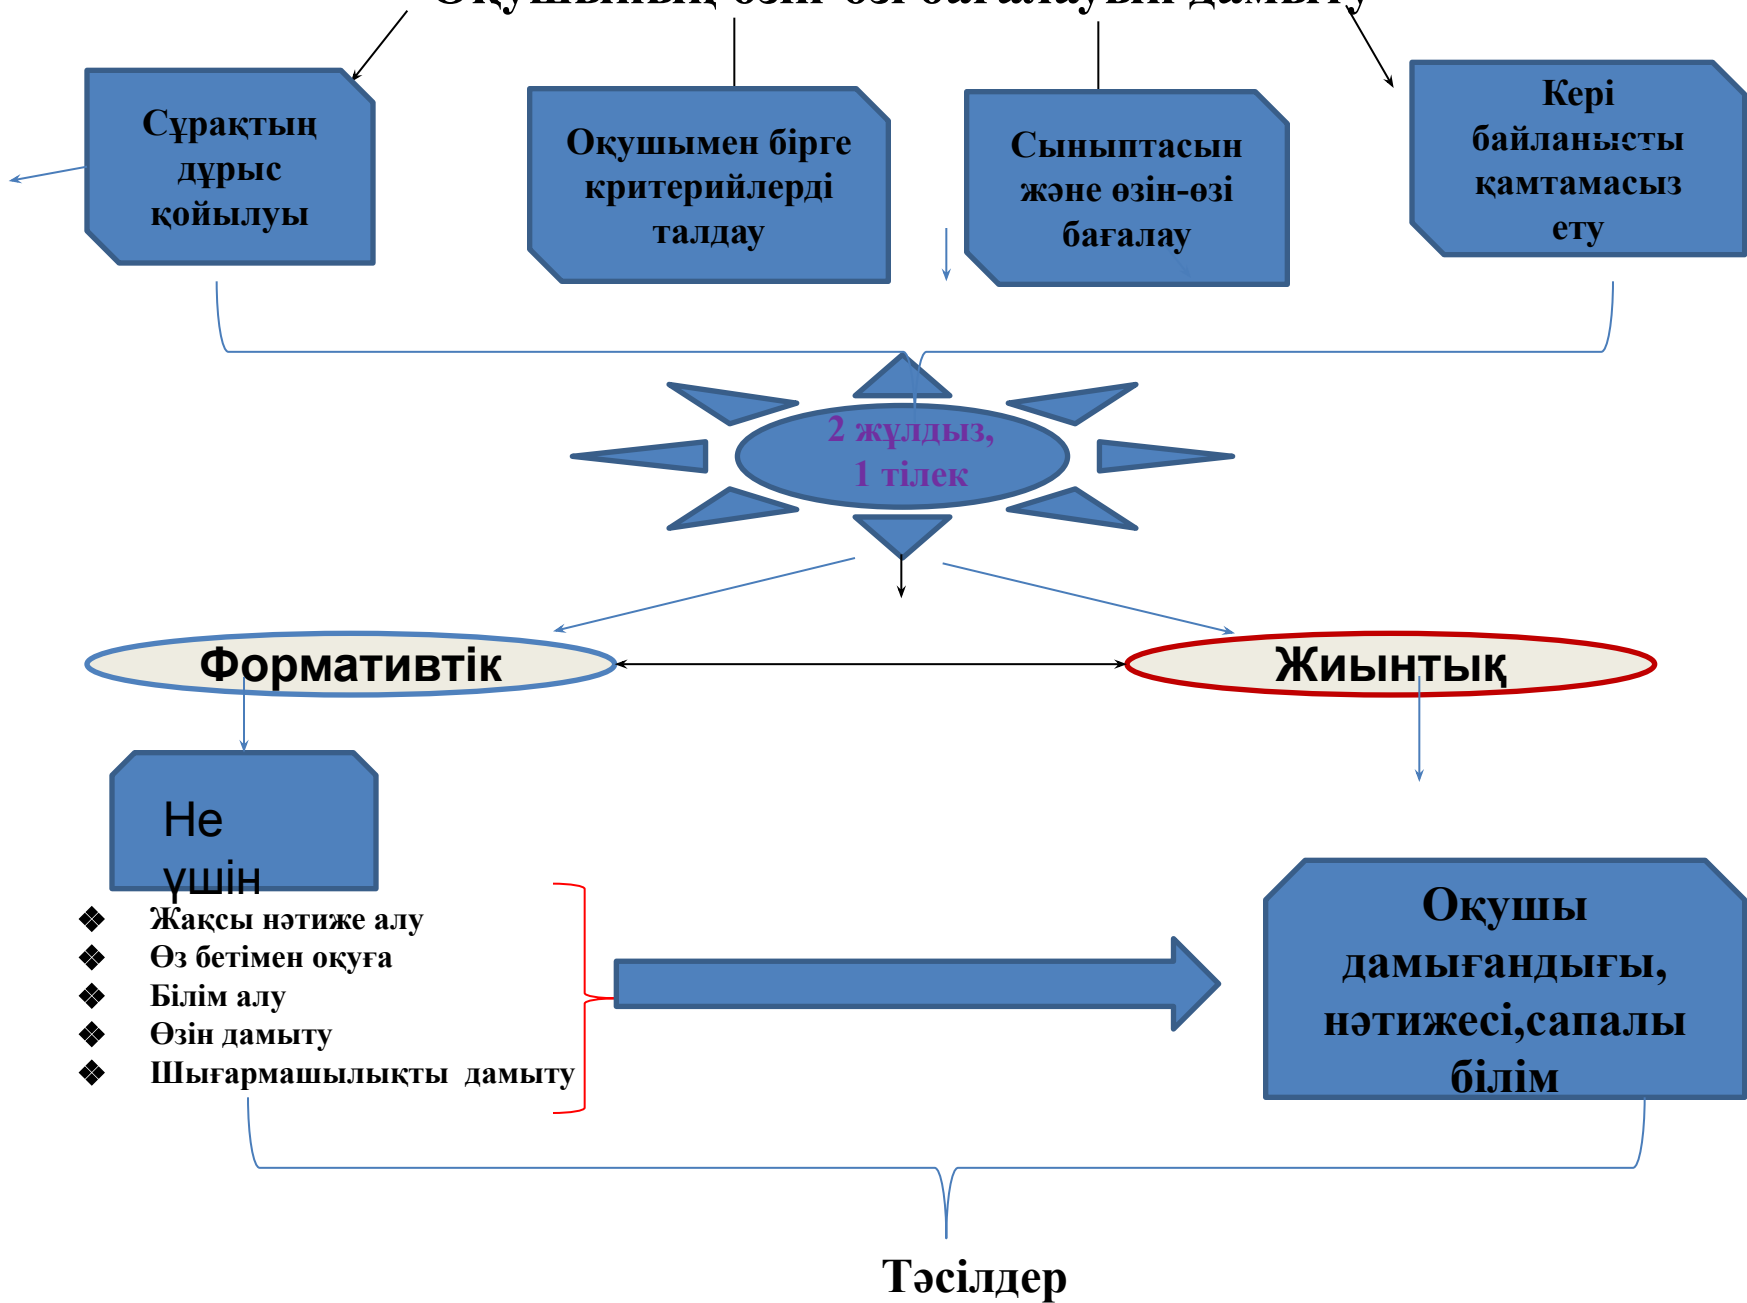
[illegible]

Сұрақтың дұрыс қойылуы

Оқушымен бірге критерийлерді талдау

Сыныптасын және өзін-өзі бағалау

Кері байланысты қамтамасыз ету

2 жұлдыз, 1 тілек

Формативтік

Жиынтық

Не үшін

❖ Жақсы нәтиже алу
❖ Өз бетімен оқуға
❖ Білім алу
❖ Өзін дамыту
❖ Шығармашылықты дамыту

Оқушы дамығандығы, нәтижесі,сапалы білім

Тәсілдер